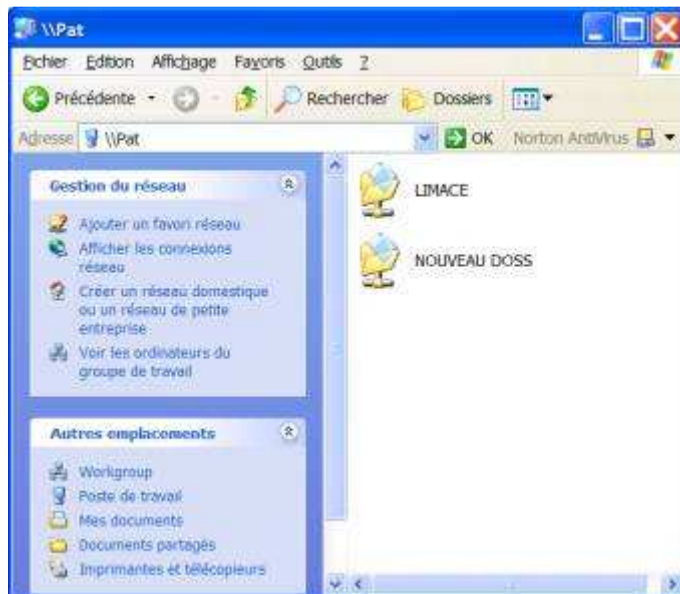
\\Pat

Fichier Edition Affichage Favoris Outils ?

Précédente Rechercher Dossiers

Adresse \\Pat OK Norton AntiVirus

Gestion du réseau

Ajouter un favori réseau
Afficher les connexions réseau
Créer un réseau domestique ou un réseau de petite entreprise
Voir les ordinateurs du groupe de travail

Autres emplacements

Workgroup
Poste de travail
Mes documents
Documents partagés
Imprimantes et télécopieurs

LIMACE

NOUVEAU DOSS